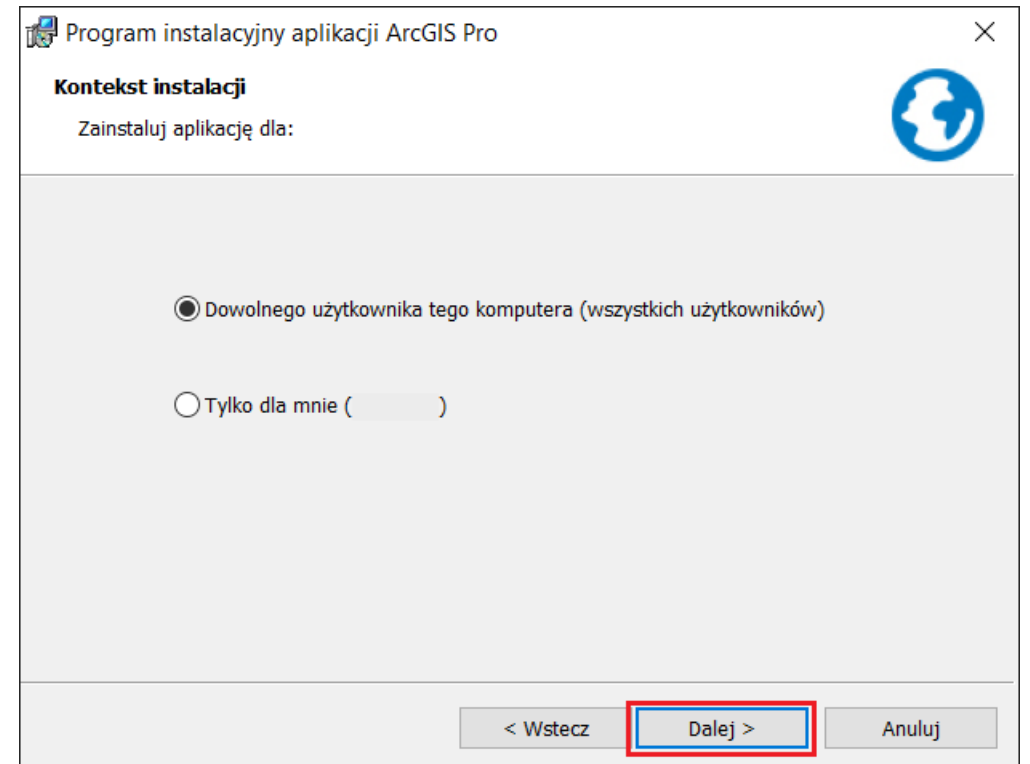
Program instalacyjny aplikacji ArcGIS Pro

×

Kontekst instalacji

Zainstaluj aplikację dla:

Dowolnego użytkownika tego komputera (wszystkich użytkowników)

Tylko dla mnie ( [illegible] )

< Wstecz

Dalej >

Anuluj